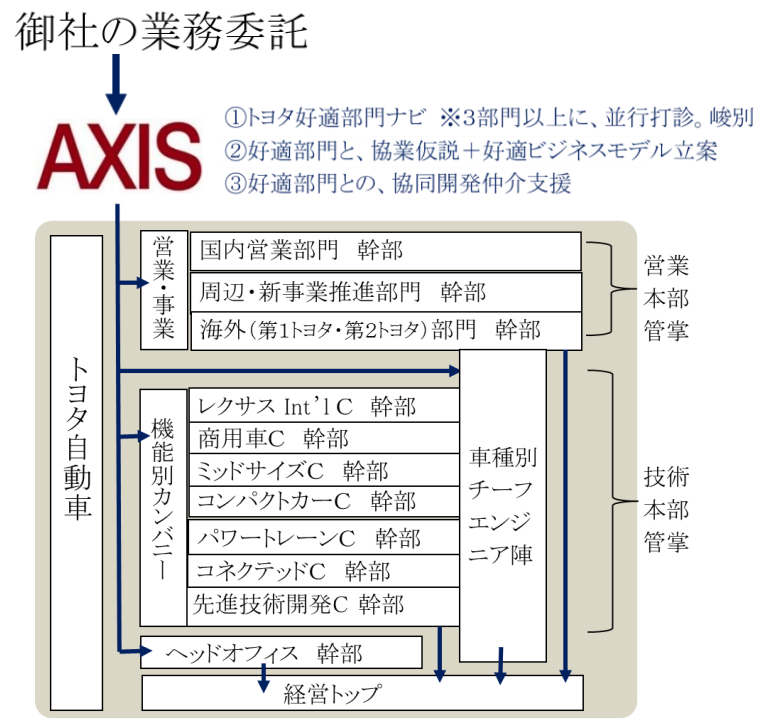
御社の業務委託

AXIS

①トヨタ好適部門ナビ ※3部門以上に、並行打診。峻別
②好適部門と、協業仮説＋好適ビジネスモデル立案
③好適部門との、協同開発仲介支援

トヨタ自動車

営業・事業

国内営業部門 幹部
周辺・新事業推進部門 幹部
海外（第1トヨタ・第2トヨタ）部門 幹部

営業本部管掌

機能別カンパニー

レクサス Int'l C 幹部
商用車C 幹部
ミッドサイズC 幹部
コンパクトカーC 幹部
パワートレーンC 幹部
コネクテッドC 幹部
先進技術開発C 幹部

車種別チーフエンジニア陣

技術本部管掌

ヘッドオフィス 幹部

経営トップ